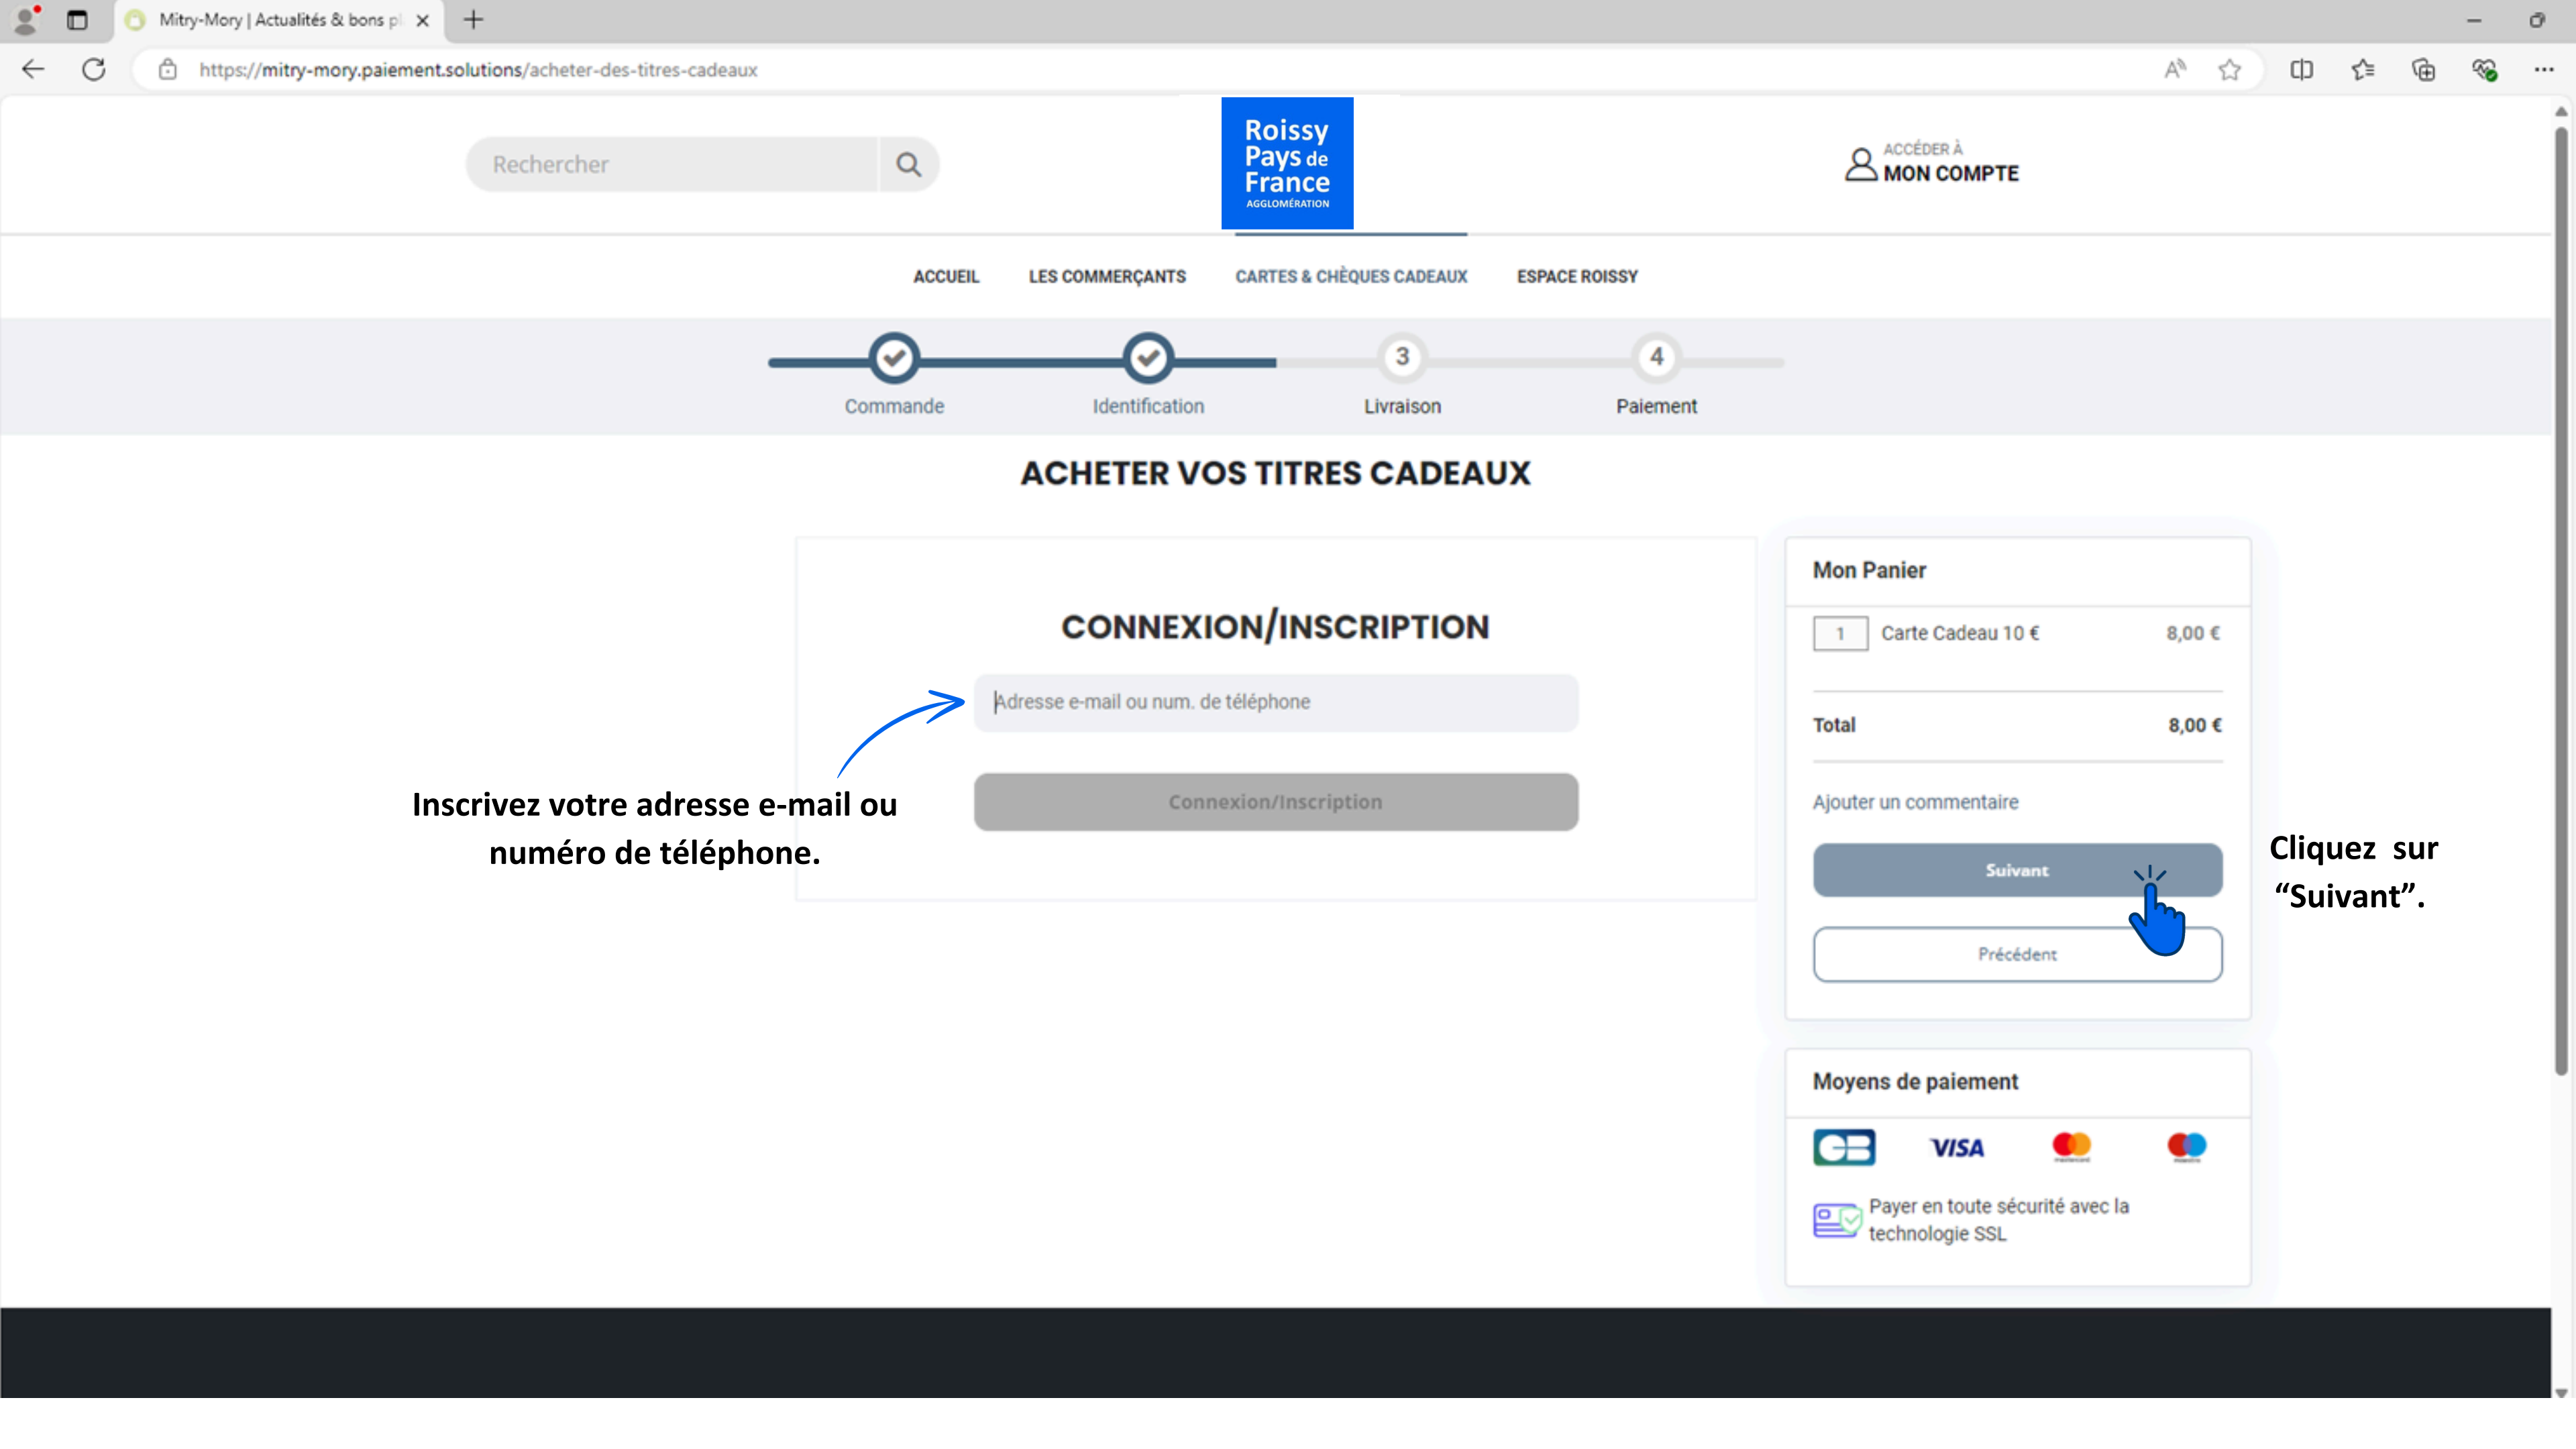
Mitry-Mory | Actualités & bons p

https://mitry-mory.paiement.solutions/acheter-des-titres-cadeaux

Rechercher

Roissy Pays de France AGGLOMÉRATION

ACCÉDER À
MON COMPTE

ACCUEIL
LES COMMERÇANTS
CARTES & CHÈQUES CADEAUX
ESPACE ROISSY

Commande
Identification
3
Livraison
4
Paiement

ACHETER VOS TITRES CADEAUX

CONNEXION/INSCRIPTION

Adresse e-mail ou num. de téléphone

Connexion/Inscription

Inscrivez votre adresse e-mail ou numéro de téléphone.

Mon Panier

| 1 | Carte Cadeau 10 € | 8,00 € |
|---|---|---|
| Total | | 8,00 € |

Ajouter un commentaire

Suivant

Précédent

Cliquez sur “Suivant”.

Moyens de paiement

VISA

Payer en toute sécurité avec la technologie SSL